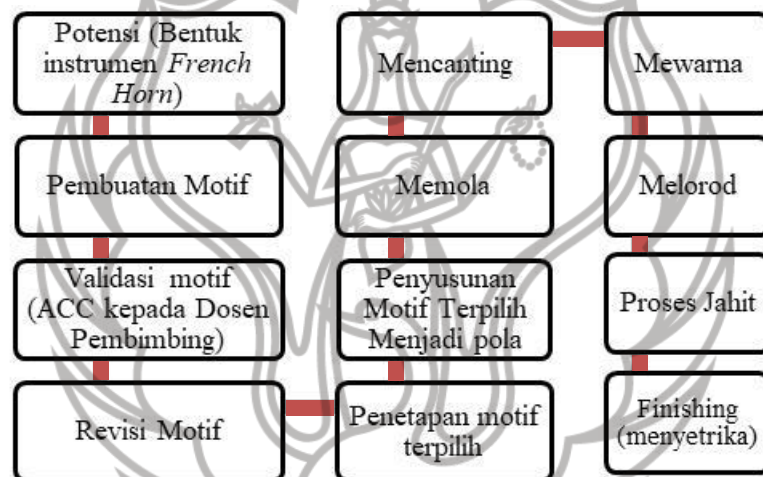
Potensi (Bentuk instrumen *French Horn*)

Pembuatan Motif

Validasi motif (ACC kepada Dosen Pembimbing)

Revisi Motif

Penetapan motif terpilih

Penyusunan Motif Terpilih Menjadi pola

Memola

Mencanting

Mewarna

Melorod

Proses Jahit

Finishing (menyetrika)